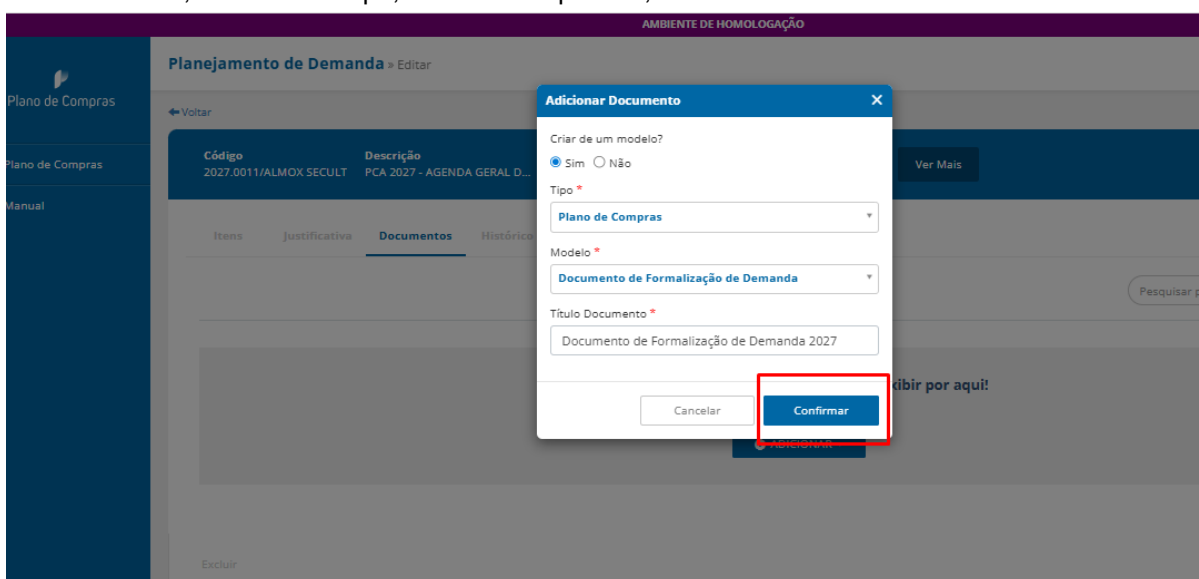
AMBIENTE DE HOMOLOGAÇÃO

Plano de Compras

Plano de Compras

Manual

Planejamento de Demanda » Editar

← Voltar

Código
2027.0011/ALMOX SECULT

Descrição
PCA 2027 - AGENDA GERAL D...

Ver Mais

Itens Justificativa Documentos Históric

Pesquisar p

kibir por aqui!

ADICIONAR

Excluir

Adicionar Documento ×

Criar de um modelo?
Sim Não

Tipo *
Plano de Compras

Modelo *
Documento de Formalização de Demanda

Título Documento *
Documento de Formalização de Demanda 2027

Cancelar Confirmar